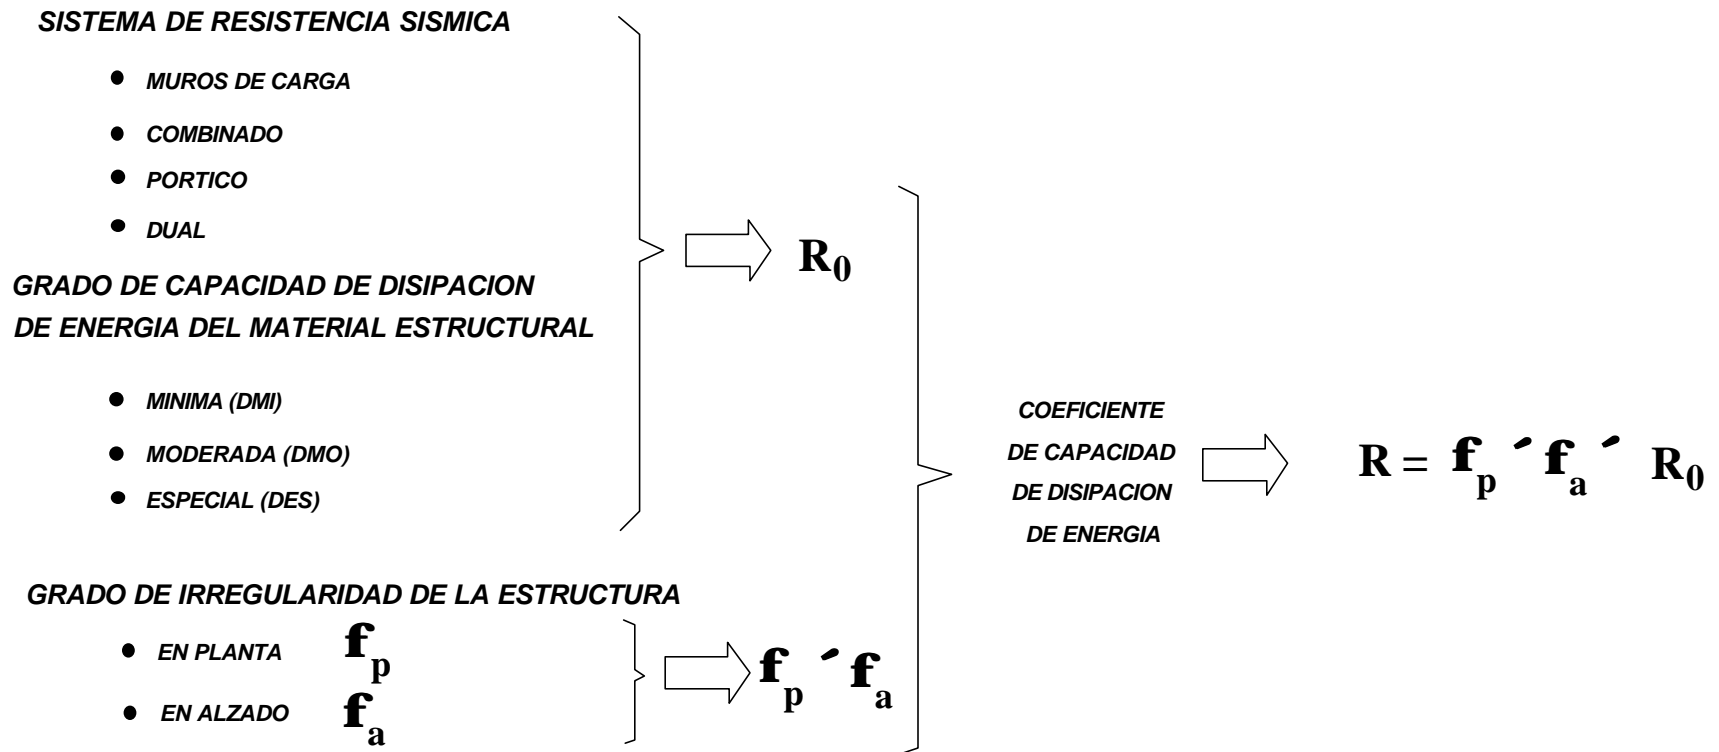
SISTEMA DE RESISTENCIA SISMICA

- MUROS DE CARGA
- COMBINADO
- PORTICO
- DUAL

GRADO DE CAPACIDAD DE DISIPACION DE ENERGIA DEL MATERIAL ESTRUCTURAL

- MINIMA (DMI)
- MODERADA (DMO)
- ESPECIAL (DES)

$R_0$

GRADO DE IRREGULARIDAD DE LA ESTRUCTURA

- EN PLANTA $f_p$
- EN ALZADO $f_a$

$f_p ´ f_a$

COEFICIENTE DE CAPACIDAD DE DISIPACION DE ENERGIA

$R = f_p ´ f_a ´ R_0$